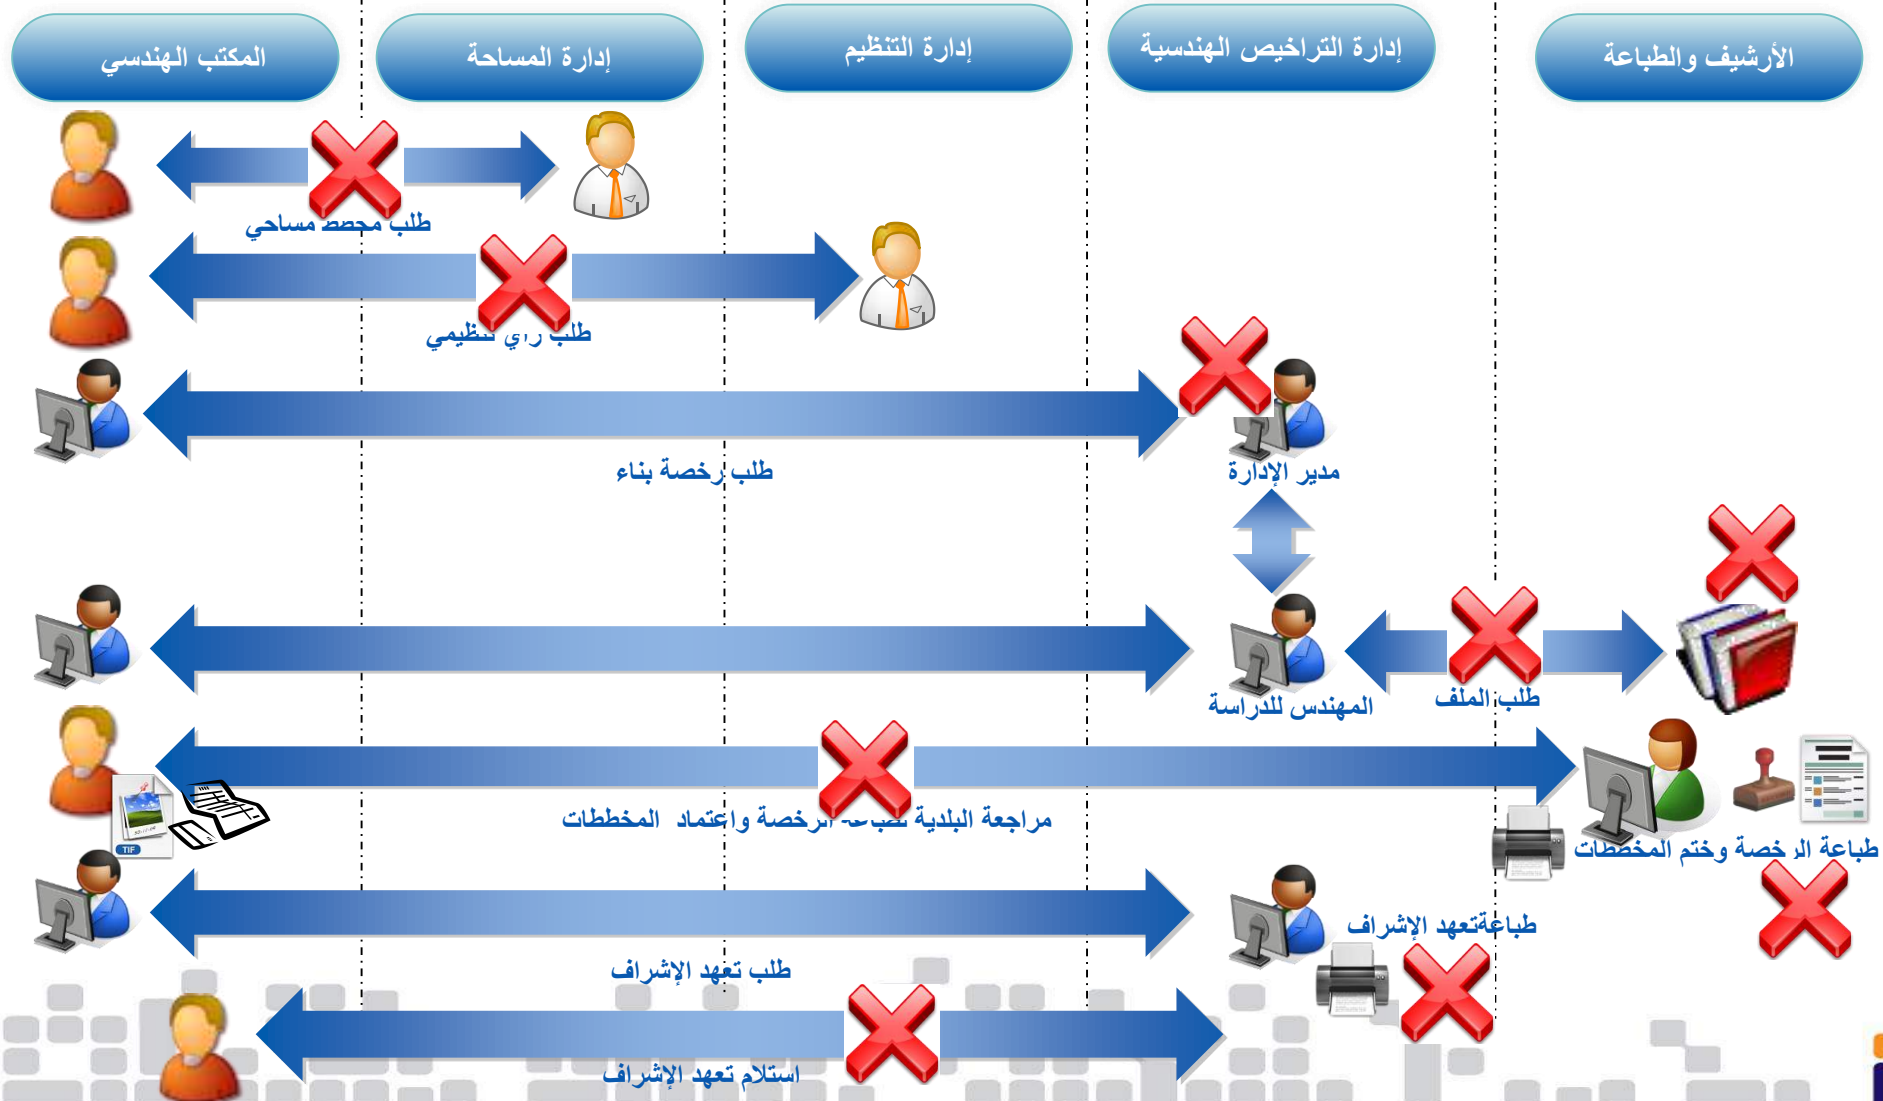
المكتب الهندسي

إدارة المساحة

إدارة التنظيم

إدارة التراخيص الهندسية

الأرشيف والطباعة

طلب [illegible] مساحي

طلب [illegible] تنظيمي

طلب رخصة بناء

مدير الإدارة

المهندس للدراسة

طلب الملف

مراجعة البلدية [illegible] الرخصة واعتماد المخططات

طباعة الر خصة وختم المخططات

طباعةتعهد الإشراف

طلب تعهد الإشراف

استلام تعهد الإشراف